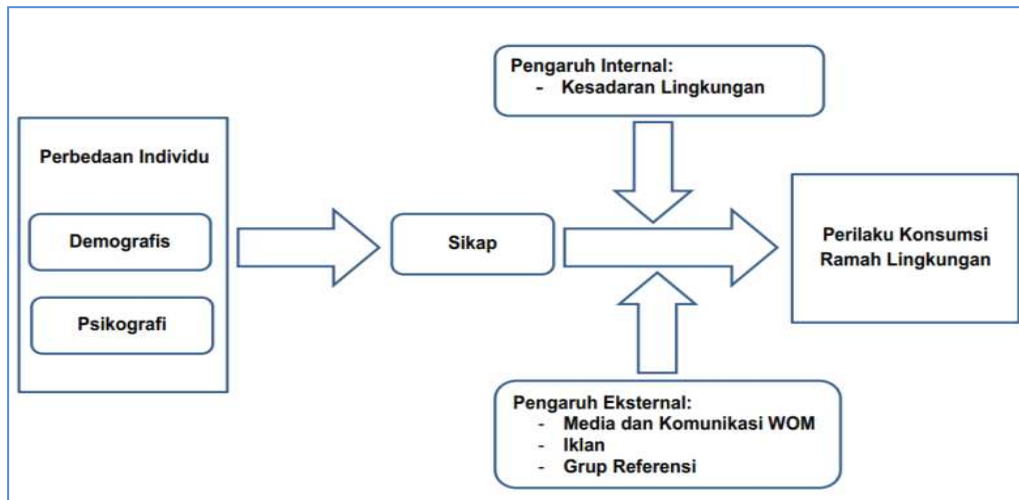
Pengaruh Internal:
- Kesadaran Lingkungan

Perbedaan Individu

Demografis

Psikografi

Sikap

Perilaku Konsumsi Ramah Lingkungan

Pengaruh Eksternal:
- Media dan Komunikasi WOM
- Iklan
- Grup Referensi